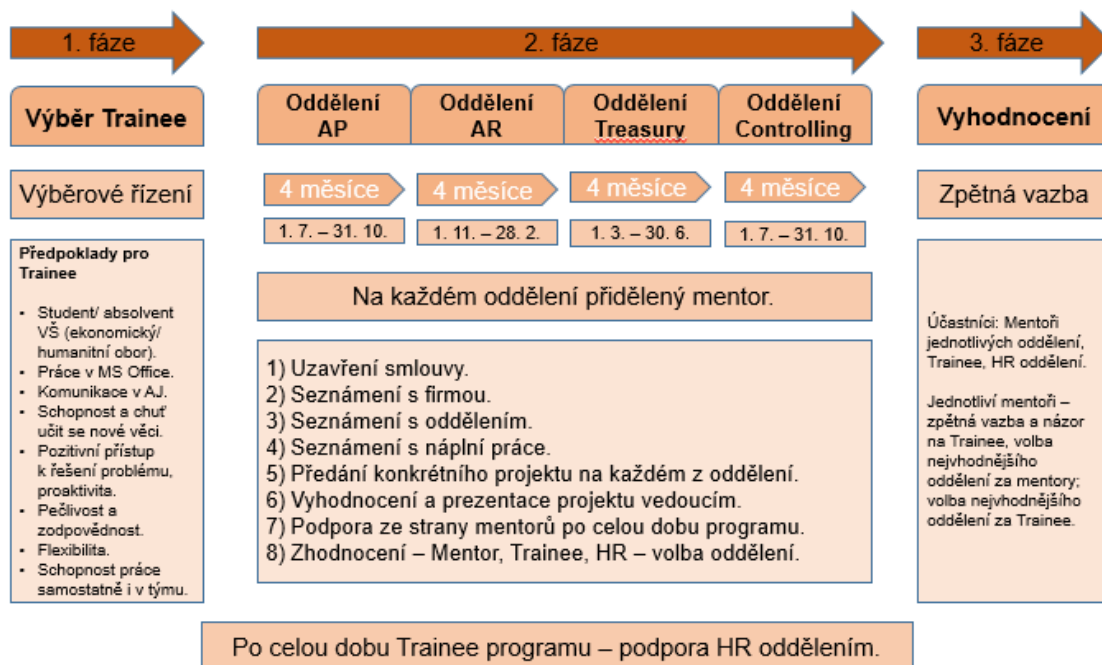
1. fáze

2. fáze

3. fáze

Výběr Trainee

Výběrové řízení

Předpoklady pro Trainee

- Student/ absolvent VŠ (ekonomický/ humanitní obor).
- Práce v MS Office.
- Komunikace v AJ.
- Schopnost a chuť učit se nové věci.
- Pozitivní přístup k řešení problému, proaktivita.
- Pečlivost a zodpovědnost.
- Flexibilita.
- Schopnost práce samostatně i v týmu.

| Oddělení AP | Oddělení AR | Oddělení Treasury | Oddělení Controlling |
|---|---|---|---|
| 4 měsíce | 4 měsíce | 4 měsíce | 4 měsíce |
| 1. 7. – 31. 10. | 1. 11. – 28. 2. | 1. 3. – 30. 6. | 1. 7. – 31. 10. |

Na každém oddělení přidělený mentor.

1) Uzavření smlouvy.
2) Seznámení s firmou.
3) Seznámení s oddělením.
4) Seznámení s náplní práce.
5) Předání konkrétního projektu na každém z oddělení.
6) Vyhodnocení a prezentace projektu vedoucím.
7) Podpora ze strany mentorů po celou dobu programu.
8) Zhodnocení – Mentor, Trainee, HR – volba oddělení.

Vyhodnocení

Zpětná vazba

Účastníci: Mentoři jednotlivých oddělení, Trainee, HR oddělení.

Jednotliví mentoři – zpětná vazba a názor na Trainee, volba nejvhodnějšího oddělení za mentory; volba nejvhodnějšího oddělení za Trainee.

Po celou dobu Trainee programu – podpora HR oddělením.